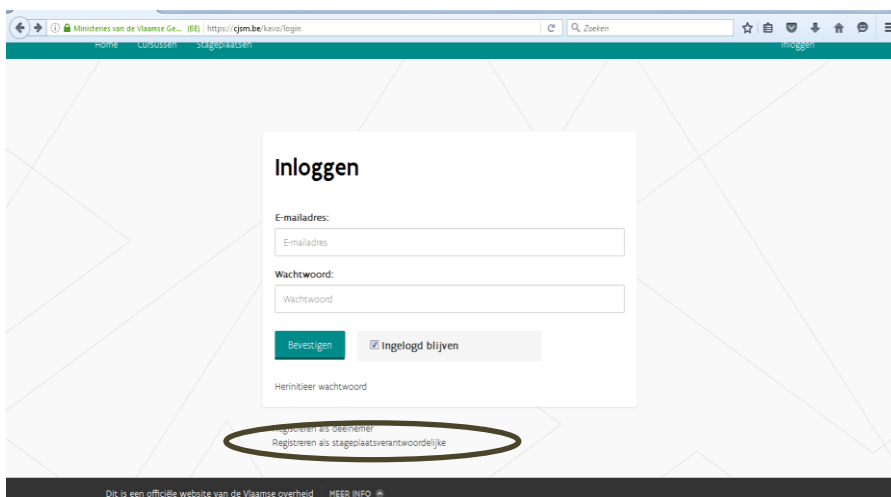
Ministeries van de Vlaamse Ge... (BE) https://cjsm.be/kavo/login

Zoeken

Home Cursussen Stageplaatsen

Inloggen

Inloggen

E-mailadres:

E-mailadres

Wachtwoord:

Wachtwoord

Bevestigen

Ingelogd blijven

Herinitieer wachtwoord

Registreren als deelnemer

Registreren als stageplaatsverantwoordelijke

Dit is een officiële website van de Vlaamse overheid MEER INFO